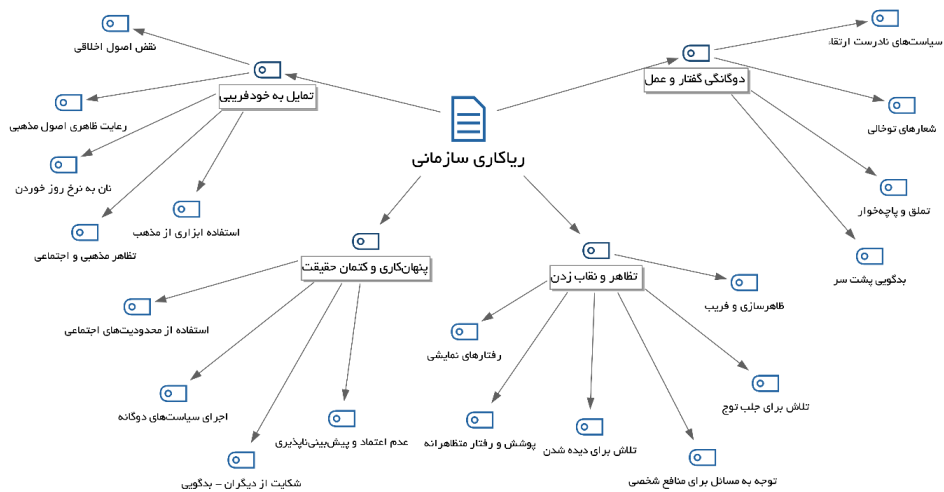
ریاکاری سازمانی

تمایل به خودفریبی
نقض اصول اخلاقی
رعایت ظاهری اصول مذهبی
نان به نرخ روز خوردن
استفاده ابزاری از مذهب
تظاهر مذهبی و اجتماعی

دوگانگی گفتار و عمل
سیاست‌های نادرست ارتقاء
شعارهای توخالی
تملق و چاپلوسی
بدگویی پشت سر

پنهان‌کاری و کتمان حقیقت
استفاده از محدودیت‌های اجتماعی
اجرای سیاست‌های دوگانه
عدم اعتماد و پیش‌بینی‌ناپذیری
شکایت از دیگران - بدگویی

تظاهر و نقاب زدن
ظاهرسازی و فریب
رفتارهای نمایشی
تلاش برای جلب توجه
پوشش و رفتار متظاهرانه
تلاش برای دیده شدن
توجه به مسائل برای منافع شخصی